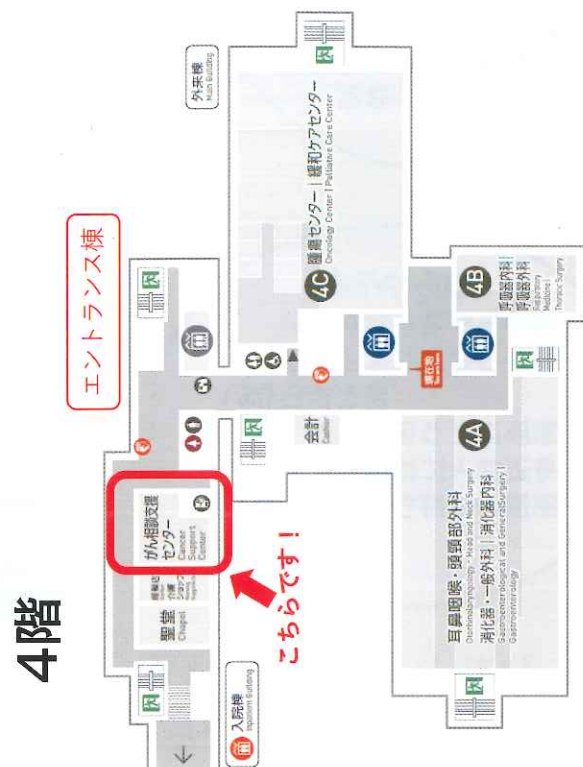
4階

エントランス棟

外来棟
Main Building

4C
腫瘍センター｜緩和ケアセンター
Oncology Center | Palliative Care Center

4B
呼吸器内科
呼吸器外科
Respiratory Medicine
Thoracic Surgery

4A
耳鼻咽喉・頭頸部外科
Otorhinolaryngology - Head and Neck Surgery
消化器・一般外科｜消化器内科
Gastroenterological and General Surgery | Gastroenterology

会計
Cashier

がん相談支援センター
Cancer Support Center

聖堂
Chapel

こちらです！

入院棟
Inpatient Building